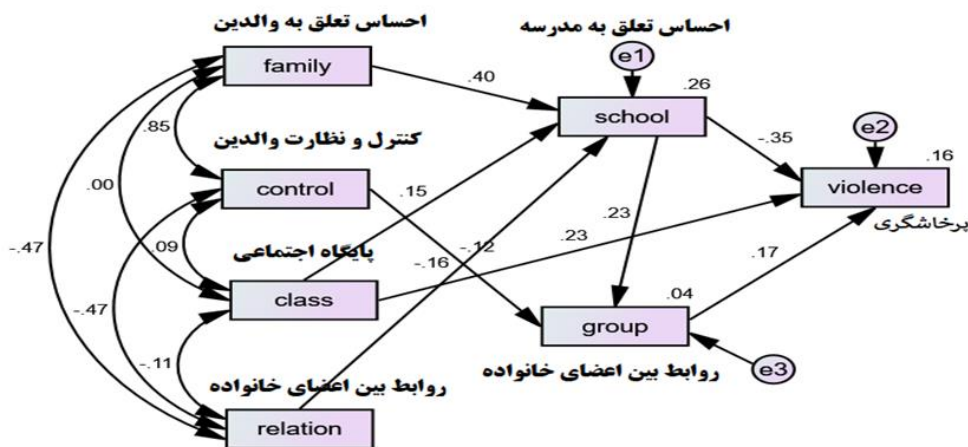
احساس تعلق به والدین
family
احساس تعلق به مدرسه
e1
.40
.26
school
.85
کنترل و نظارت والدین
-.35
e2
.16
.00
control
.15
violence
پرخاشگری
.23
.09
پایگاه اجتماعی
.23
-.47
-.12
-.16
.17
class
.04
-.47
group
-.11
روابط بین اعضای خانواده
e3
روابط بین اعضای خانواده
relation